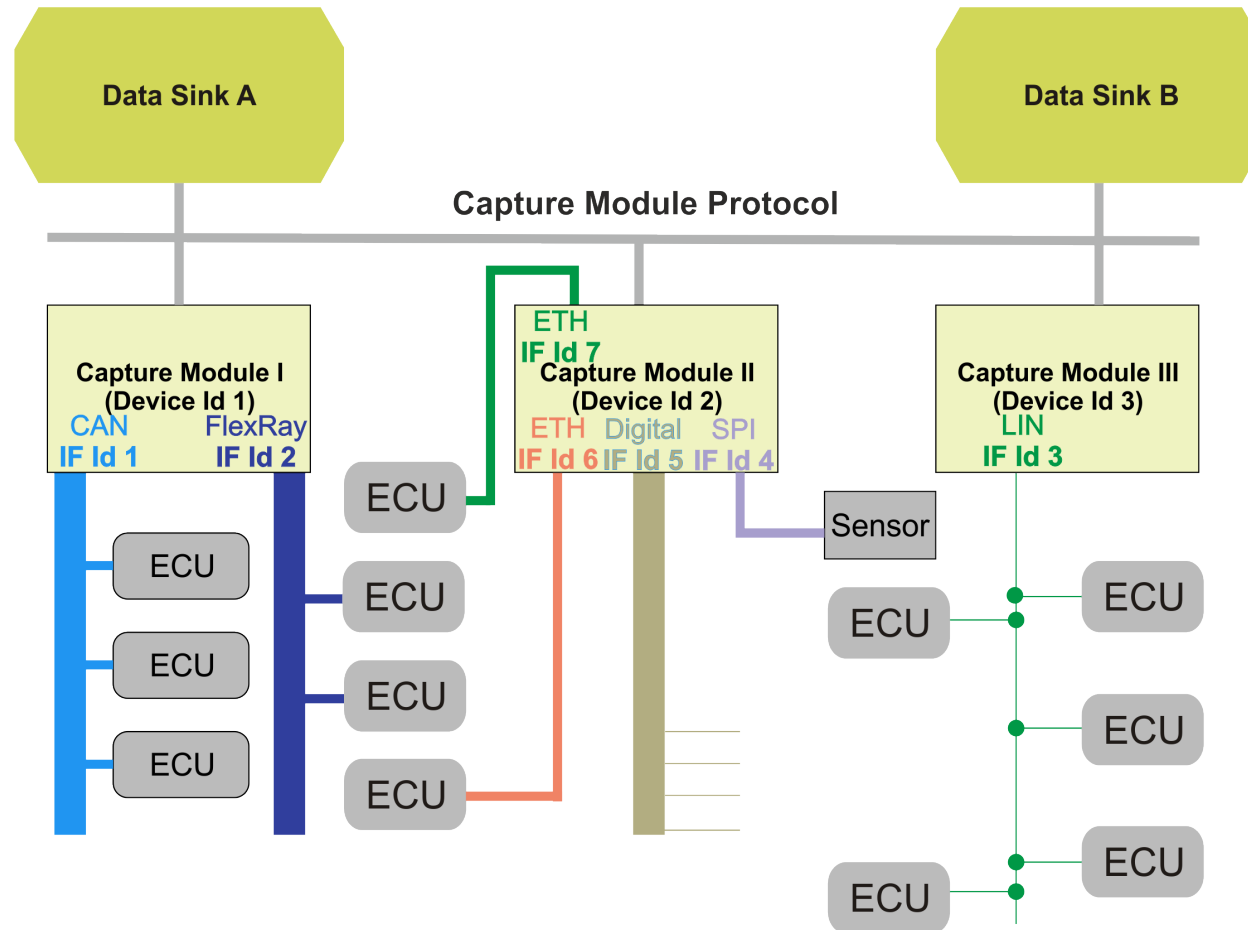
Data Sink A

Data Sink B

Capture Module Protocol

Capture Module I
(Device Id 1)
CAN
IF Id 1
FlexRay
IF Id 2

ETH
IF Id 7
Capture Module II
(Device Id 2)
ETH
IF Id 6
Digital
IF Id 5
SPI
IF Id 4

Capture Module III
(Device Id 3)
LIN
IF Id 3

ECU

Sensor

ECU

ECU

ECU

ECU

ECU

ECU

ECU

ECU

ECU

ECU

ECU

ECU